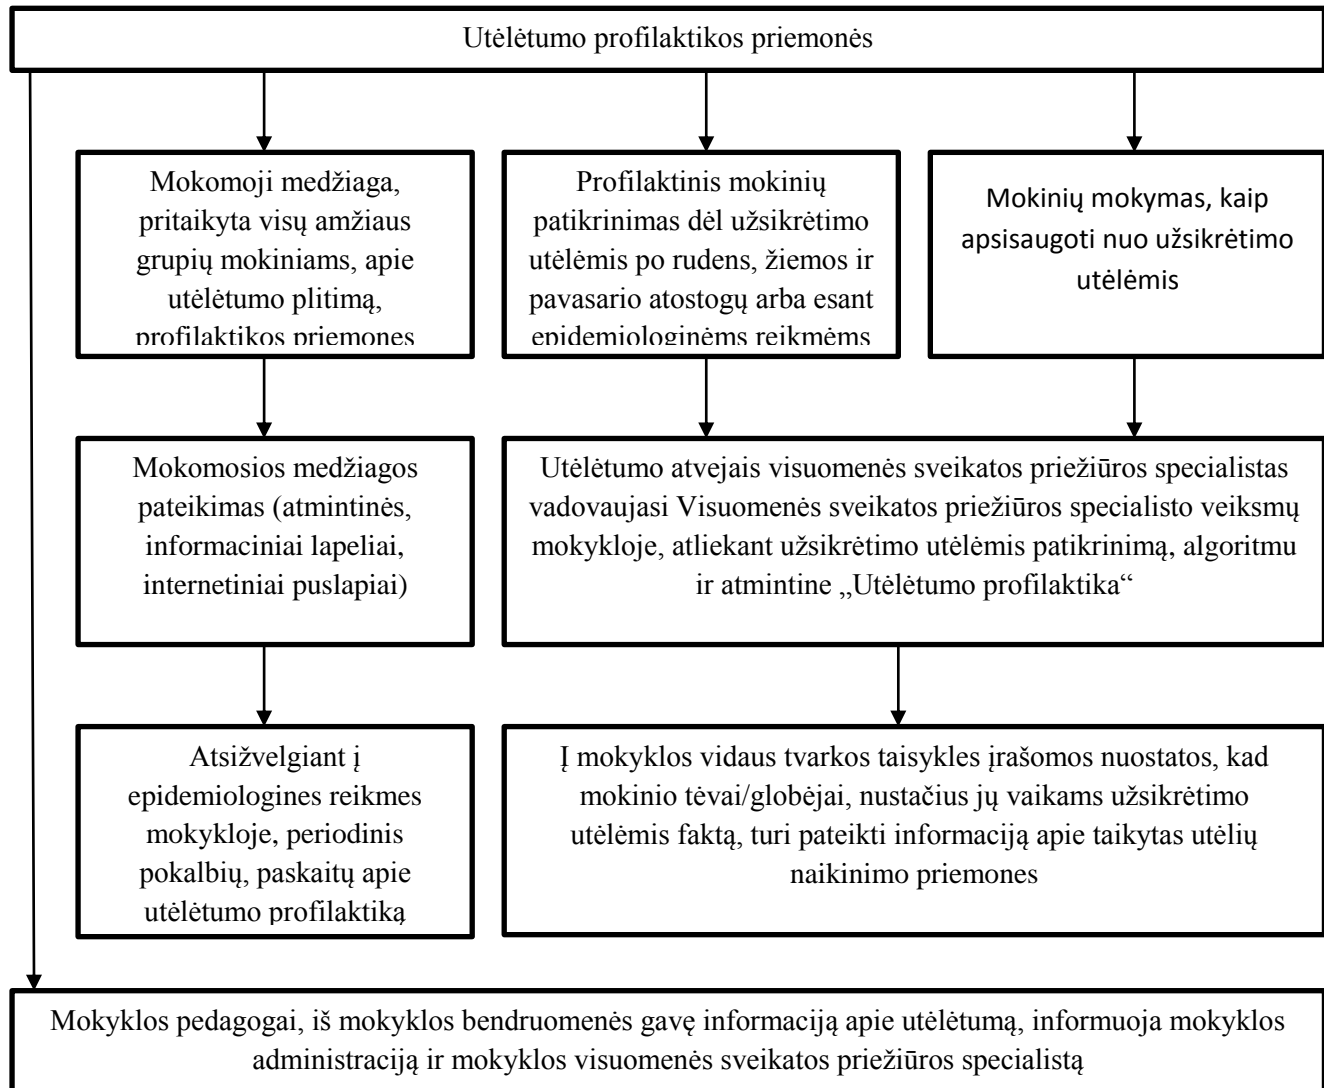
Utėlėtumo profilaktikos priemonės

Mokomoji medžiaga, pritaikyta visų amžiaus grupių mokiniams, apie utėlėtumo plitimą, profilaktikos priemones

Profilaktinis mokinių patikrinimas dėl užsikrėtimo utėlėmis po rudens, žiemos ir pavasario atostogų arba esant epidemiologinėms reikmėms

Mokinių mokymas, kaip apsisaugoti nuo užsikrėtimo utėlėmis

Mokomosios medžiagos pateikimas (atmintinės, informaciniai lapeliai, internetiniai puslapiai)

Utėlėtumo atvejais visuomenės sveikatos priežiūros specialistas vadovaujasi Visuomenės sveikatos priežiūros specialisto veiksmų mokykloje, atliekant užsikrėtimo utėlėmis patikrinimą, algoritmu ir atmintine „Utėlėtumo profilaktika“

Atsižvelgiant į epidemiologines reikmes mokykloje, periodinis pokalbių, paskaitų apie utėlėtumo profilaktiką

Į mokyklos vidaus tvarkos taisykles įrašomos nuostatos, kad mokinio tėvai/globėjai, nustačius jų vaikams užsikrėtimo utėlėmis faktą, turi pateikti informaciją apie taikytas utėlių naikinimo priemones

Mokyklos pedagogai, iš mokyklos bendruomenės gavę informaciją apie utėlėtumą, informuoja mokyklos administraciją ir mokyklos visuomenės sveikatos priežiūros specialistą